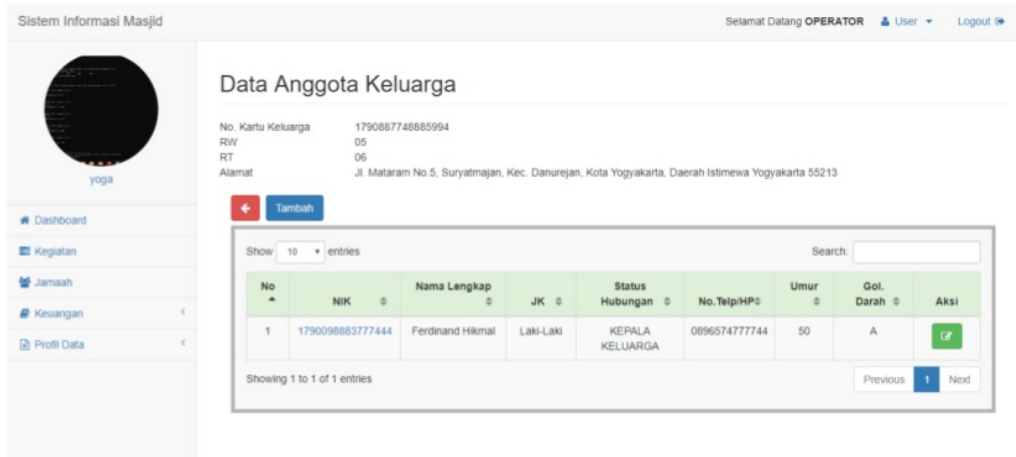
Sistem Informasi Masjid

Selamat Datang OPERATOR User Logout

yoga

Dashboard
Kegiatan
Jamaah
Keuangan
Profil Data

Data Anggota Keluarga

No. Kartu Keluarga 1790887748885994
RW 05
RT 06
Alamat Jl. Mataram No.5, Suryatmajan, Kec. Danurejan, Kota Yogyakarta, Daerah Istimewa Yogyakarta 55213

Tambah

Show 10 entries

Search:

| No | NIK | Nama Lengkap | JK | Status Hubungan | No.Telp/HP | Umur | Gol. Darah | Aksi |
|---|---|---|---|---|---|---|---|---|
| 1 | 1790098883777444 | Ferdinand Hikmal | Laki-Laki | KEPALA KELUARGA | 0896574777744 | 50 | A | |

Showing 1 to 1 of 1 entries

Previous 1 Next